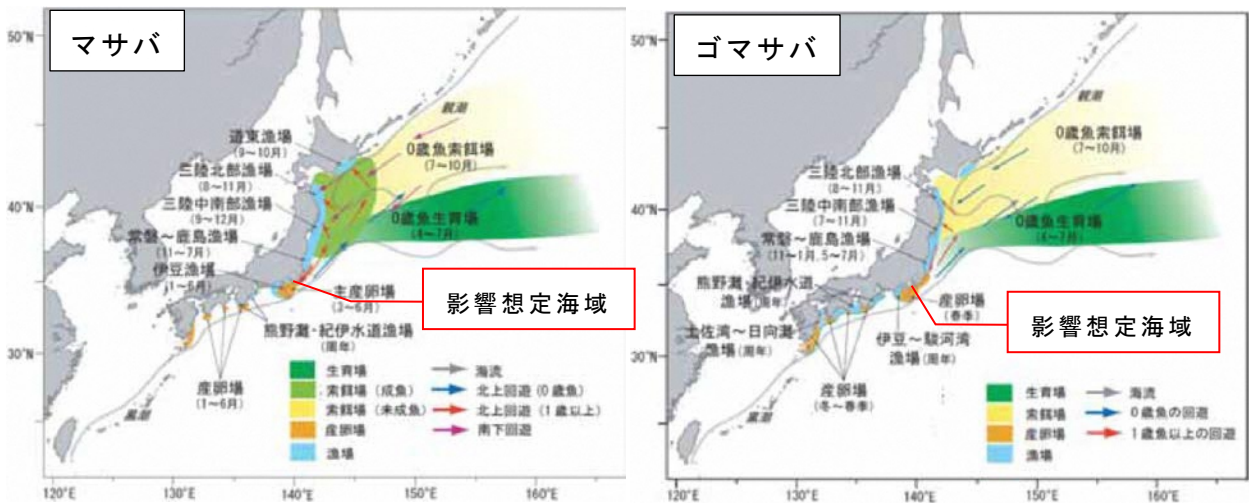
マサバ

50°N
40°N
30°N
120°E 130°E 140°E 150°E 160°E

親潮
道東漁場
(9～10月)
三陸北部漁場
(8～11月)
三陸中南部漁場
(9～12月)
常磐～鹿島漁場
(11～7月)
伊豆漁場
(1～6月)
0歳魚索餌場
(7～10月)
0歳魚生育場
(4～7月)
主産卵場
(3～6月)
熊野灘・紀伊水道漁場
(周年)
産卵場
(1～6月)
黒潮

影響想定海域

生育場
索餌場（成魚）
索餌場（未成魚）
産卵場
漁場
海流
北上回遊（0歳魚）
北上回遊（1歳以上）
南下回遊

ゴマサバ

50°N
40°N
30°N
120°E 130°E 140°E 150°E 160°E

親潮
三陸北部漁場
(8～11月)
三陸中南部漁場
(7～11月)
常磐～鹿島漁場
(11～1月, 5～7月)
熊野灘・紀伊水道漁場(周年)
土佐湾～日向灘漁場(周年)
0歳魚索餌場
(7～10月)
0歳魚生育場
(4～7月)
産卵場
(春季)
伊豆～駿河湾漁場(周年)
産卵場
(冬～春季)
黒潮

影響想定海域

生育場
索餌場
産卵場
漁場
海流
0歳魚の回遊
1歳魚以上の回遊